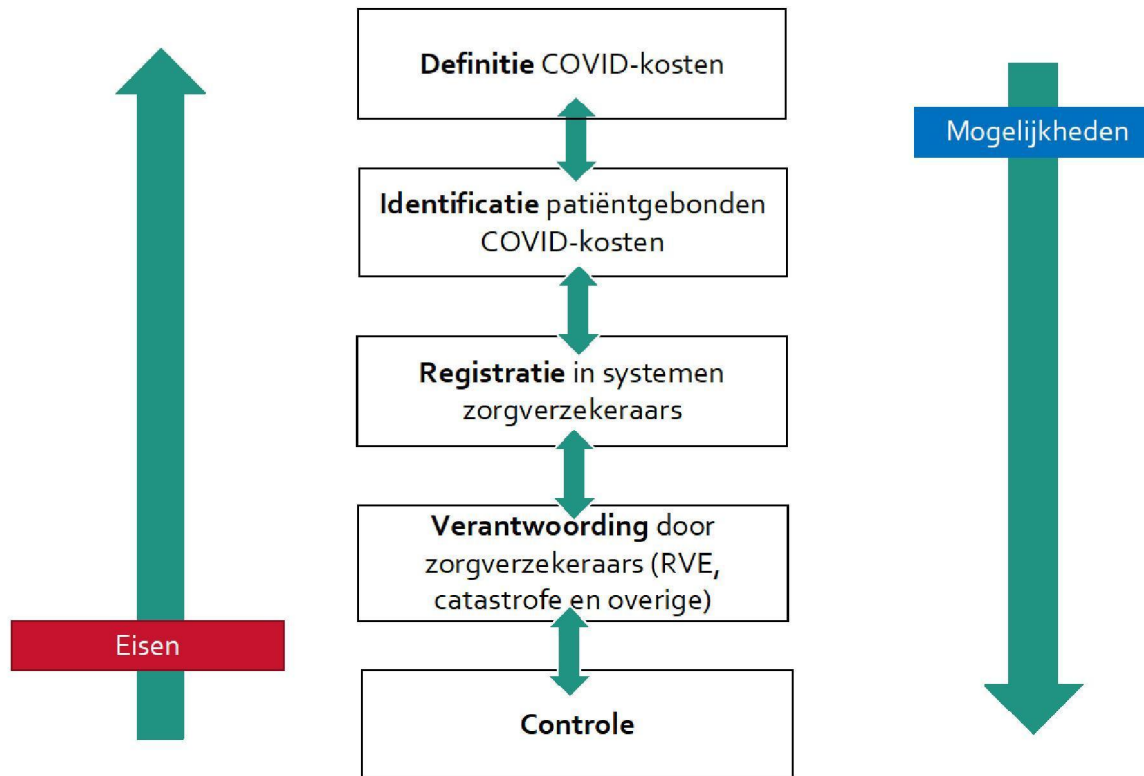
Definitie COVID-kosten

Mogelijkheden

Identificatie patiëntgebonden COVID-kosten

Registratie in systemen zorgverzekeraars

Verantwoording door zorgverzekeraars (RVE, catastrofe en overige)

Eisen

Controle